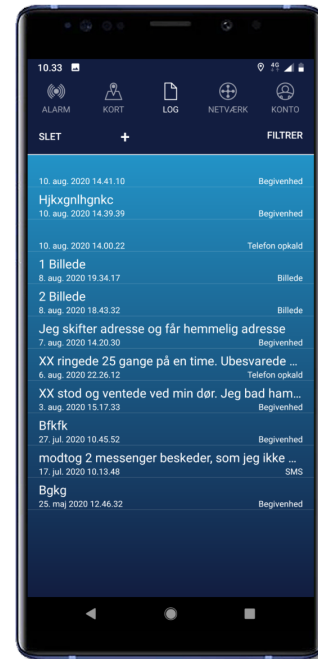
10.33

ALARM KORT LOG NETVÆRK KONTO

SLET + FILTRER

10. aug. 2020 14.41.10 Begivenhed

Hjkxgnlhgnkc
10. aug. 2020 14.39.39 Begivenhed

10. aug. 2020 14.00.22 Telefon opkald

1 Billede
8. aug. 2020 19.34.17 Billede

2 Billede
8. aug. 2020 18.43.32 Billede

Jeg skifter adresse og får hemmelig adresse
7. aug. 2020 14.20.30 Begivenhed

XX ringede 25 gange på en time. Ubesvarede ...
6. aug. 2020 22.26.12 Telefon opkald

XX stod og ventede ved min dør. Jeg bad ham...
3. aug. 2020 15.17.33 Begivenhed

Bfkfk
27. jul. 2020 10.45.52 Begivenhed

modtog 2 messenger beskeder, som jeg ikke ...
17. jul. 2020 10.13.48 SMS

Bgkg
25. maj 2020 12.46.32 Begivenhed